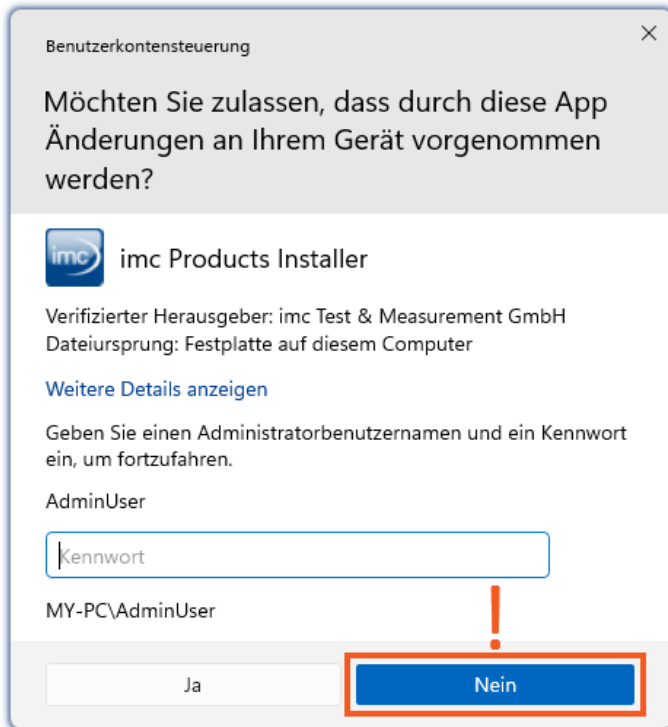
Benutzerkontensteuerung

×

Möchten Sie zulassen, dass durch diese App Änderungen an Ihrem Gerät vorgenommen werden?

imc

imc Products Installer

Verifizierter Herausgeber: imc Test & Measurement GmbH
Dateiursprung: Festplatte auf diesem Computer

Weitere Details anzeigen

Geben Sie einen Administratorbenutzernamen und ein Kennwort ein, um fortzufahren.

AdminUser

Kennwort

MY-PC\AdminUser

!

Ja

Nein